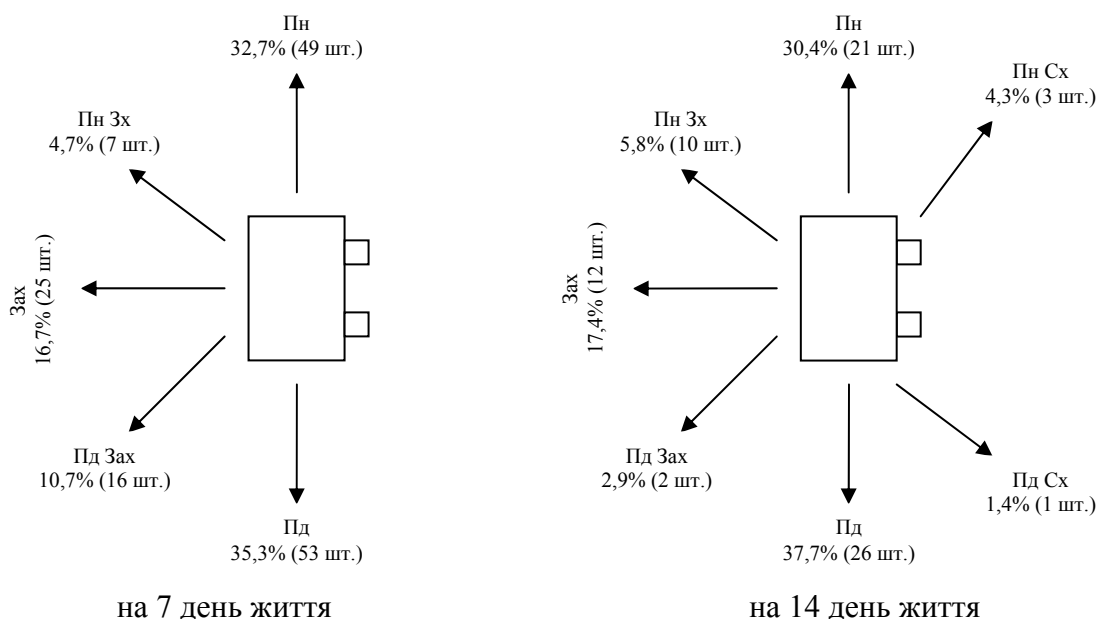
Пн
32,7% (49 шт.)

Пн Зх
4,7% (7 шт.)

Зах
16,7% (25 шт.)

Пд Зах
10,7% (16 шт.)

Пд
35,3% (53 шт.)

на 7 день життя

Пн
30,4% (21 шт.)

Пн Сх
4,3% (3 шт.)

Пн Зх
5,8% (10 шт.)

Зах
17,4% (12 шт.)

Пд Зах
2,9% (2 шт.)

Пд
37,7% (26 шт.)

Пд Сх
1,4% (1 шт.)

на 14 день життя